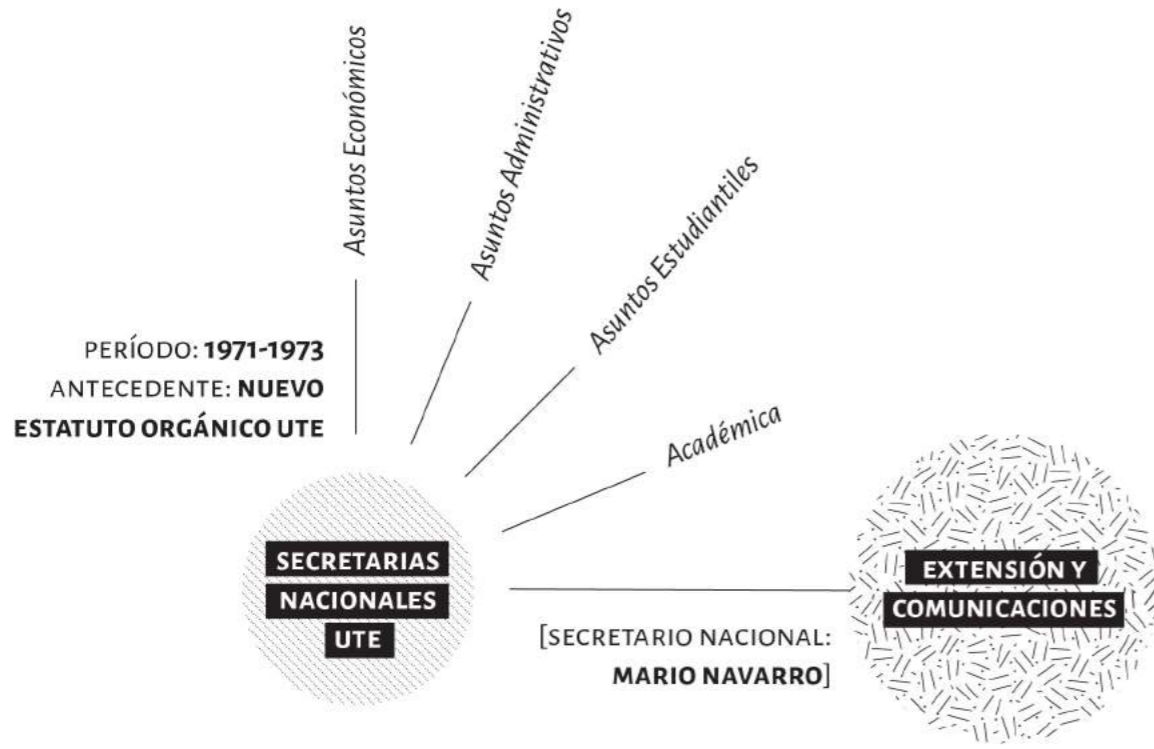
Asuntos Económicos

Asuntos Administrativos

Asuntos Estudiantiles

Académica

PERÍODO: **1971-1973**
ANTECEDENTE: **NUEVO ESTATUTO ORGÁNICO UTE**

SECRETARIAS NACIONALES UTE

EXTENSIÓN Y COMUNICACIONES

[SECRETARIO NACIONAL: **MARIO NAVARRO**]